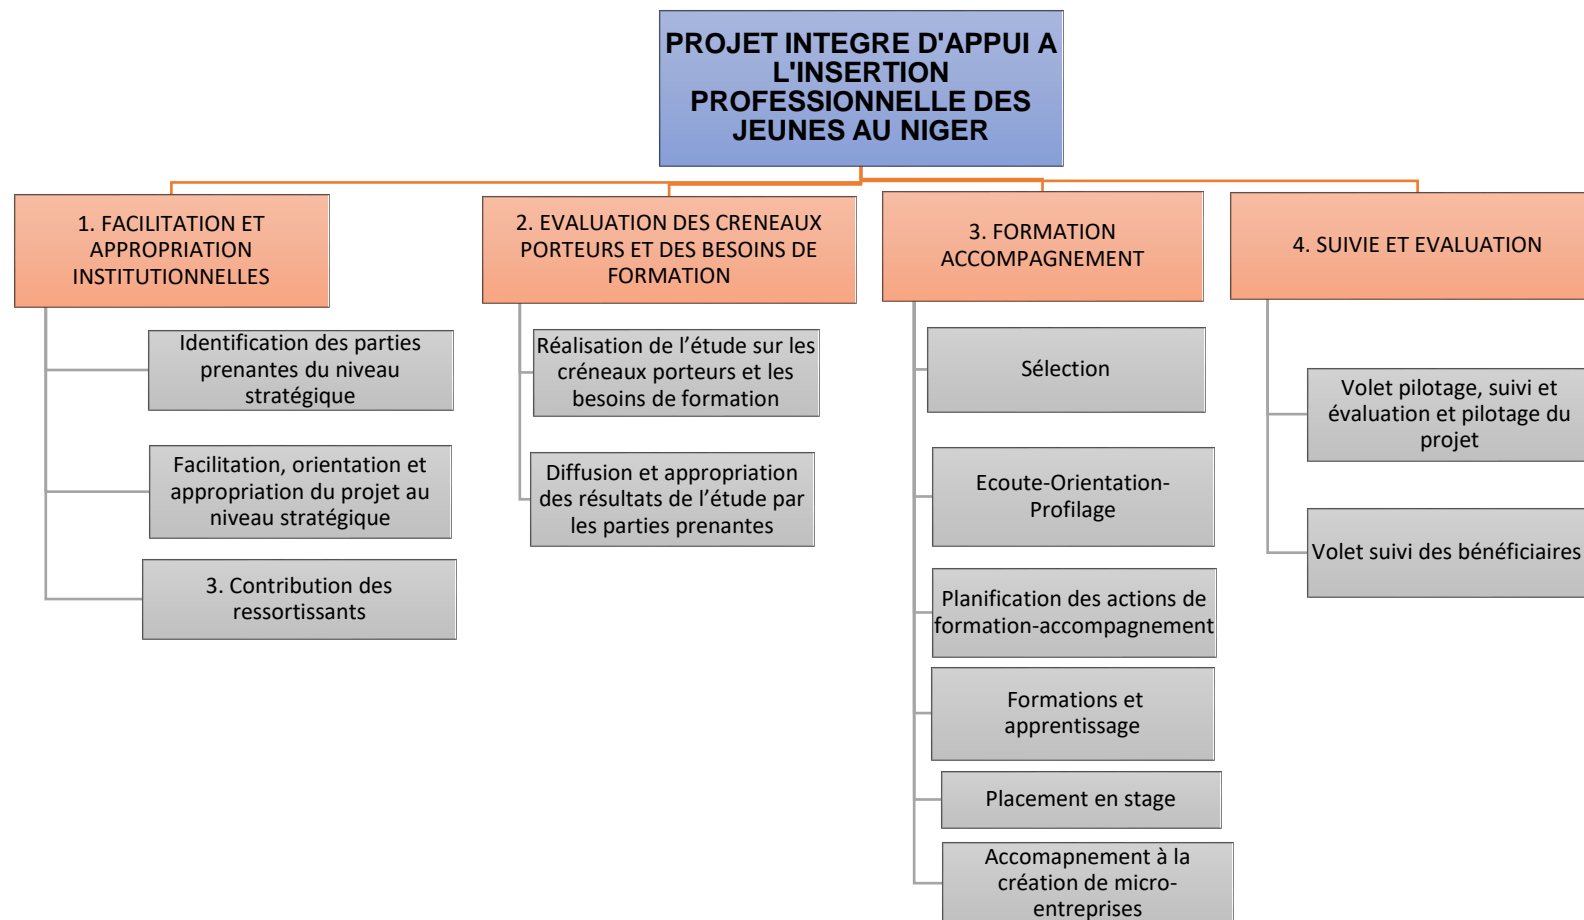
PROJET INTEGRE D'APPUI A L'INSERTION PROFESSIONNELLE DES JEUNES AU NIGER

1. FACILITATION ET APPROPRIATION INSTITUTIONNELLES

Identification des parties prenantes du niveau stratégique

Facilitation, orientation et appropriation du projet au niveau stratégique

3. Contribution des ressortissants

2. EVALUATION DES CRENEAUX PORTEURS ET DES BESOINS DE FORMATION

Réalisation de l'étude sur les créneaux porteurs et les besoins de formation

Diffusion et appropriation des résultats de l'étude par les parties prenantes

3. FORMATION ACCOMPAGNEMENT

Sélection

Ecoute-Orientation-Profilage

Planification des actions de formation-accompagnement

Formations et apprentissage

Placement en stage

Accomapnement à la création de micro-entreprises

4. SUIVIE ET EVALUATION

Volet pilotage, suivi et évaluation et pilotage du projet

Volet suivi des bénéficiaires